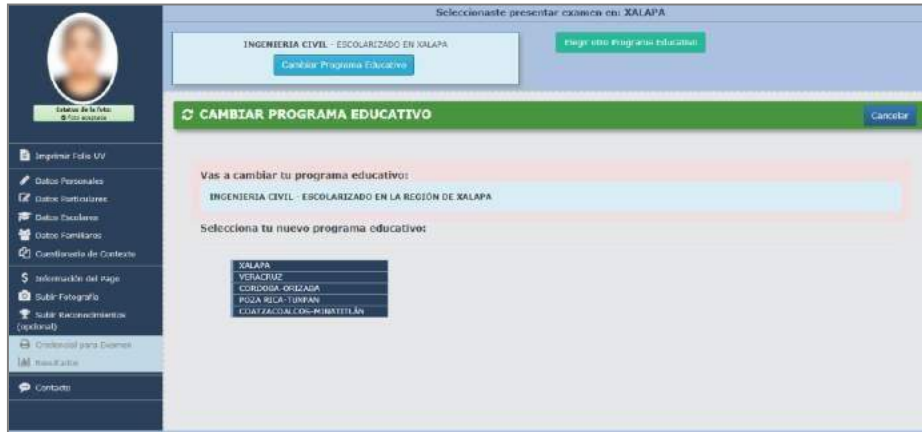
Seleccionaste presentar examen en: XALAPA

Estatus de la foto:
Foto aceptada

Imprimir Folio UV
Datos Personales
Datos Particulares
Datos Escolares
Datos Familiares
Cuestionario de Contexto
Información del Pago
Subir Fotografía
Subir Reconocimientos (opcional)
Credencial para Examen
Resultados
Contacto

INGENIERIA CIVIL - ESCOLARIZADO EN XALAPA
Cambiar Programa Educativo

Elegir otro Programa Educativo

CAMBIAR PROGRAMA EDUCATIVO

Cancelar

Vas a cambiar tu programa educativo:

INGENIERIA CIVIL - ESCOLARIZADO EN LA REGIÓN DE XALAPA

Selecciona tu nuevo programa educativo:

XALAPA
VERACRUZ
CORDOBA-ORIZABA
POZA RICA-TUXPAN
COATZACOALCOS-MINATITLÁN